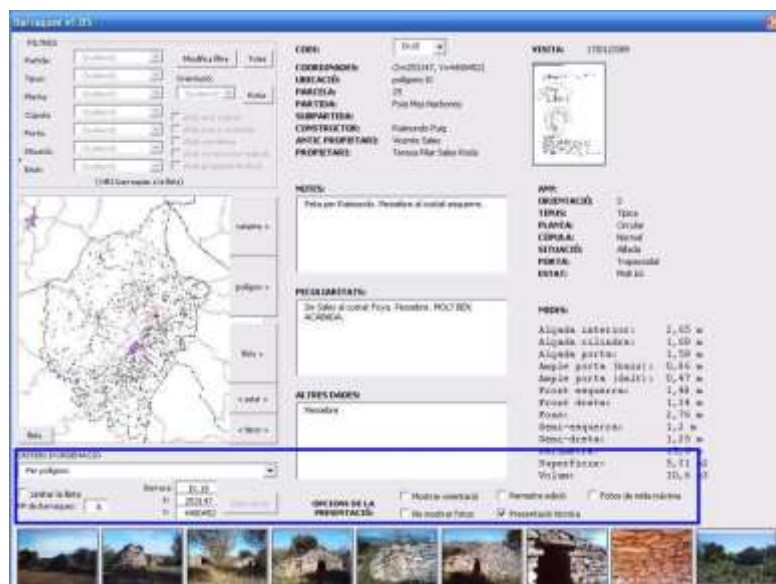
Barraques v1.05

FILTRES

Partida:
Tipus:
Planta:
Cúpula:
Porta:
Situació:
Estat:

Modifica filtre
Totes
Orientació:
Nota

(1483 barraques a la llista)

CODI:
COORDENADES:
UBICACIÓ:
PARCEL·LA:
PARTIDA:
SUBPARTIDA:
CONSTRUCTOR:
ANTIC PROPIETARI:
PROPIETARI:

Cn=251147, Y=4460452
polígono 8
25
Pola Mas Narbonés
Raimundo Puig
Vicente Sales
Teresa Pilar Sales Roda

VISITA:

NOTES:
Feta per Raimundo. Pesedine al costat esquerre.

PECULIARITATS:
De Sales al costat Foya. Pesedine. MOLT BEN ACABADA.

ALTRES DADES:
Pesedine

ANY:
ORIENTACIÓ:
TIPUS:
PLANTA:
CÚPULA:
SITUACIÓ:
PORTA:
ESTAT:

S
Típica
Circular
Normal
Aïllada
Trapezoïdal
Molt bé

MIDES:
Alçada interior: 2,65 m
Alçada cilindre: 1,60 m
Alçada porta: 1,50 m
Ample porta (baix): 0,86 m
Ample porta (dalt): 0,47 m
Front esquerre: 1,48 m
Front dreta: 1,14 m
Fons: 2,76 m
Semi-esquerra: 1,2 m
Semi-dreta: 1,25 m
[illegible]
Superfície: 5,71 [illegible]
Volum: 10,6 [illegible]

catastro >
polígon >
fitxa >
< anter
< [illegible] >
Veu

CRITERI D'ORDENACIÓ
Per polígons

Limitar la llista
Nº de barraques: 6
Barraca:
X: 251147
Y: 4460452

OPCIONS DE LA PRESENTACIÓ:
Mostrar orientació
No mostrar fotos
Permetre edició
Presentació tècnica
Fotos de mida màxima